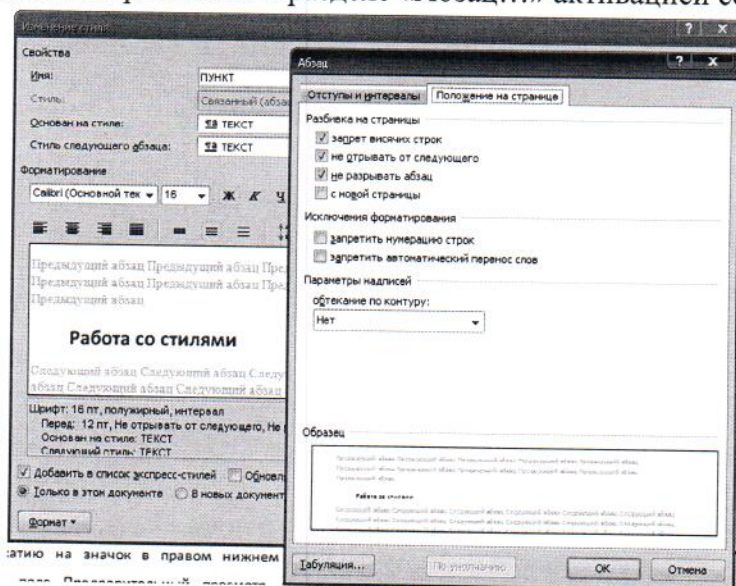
разделе «Абзац...» активацией со

Изменение стиля
? x
Свойства
Имя: ПУНКТ
Стиль: Связанный (абзац
Основан на стиле: ¶a ТЕКСТ
Стиль следующего абзаца: ¶a ТЕКСТ
Форматирование
Calibri (Основной тек 16 Ж К Ч

Предыдущий абзац Предыдущий абзац Пре Предыдущий абзац Предыдущий абзац Пре Предыдущий абзац

Работа со стилями

Следующий абзац Следующий абзац Следу абзац Следующий абзац Следующий абзац

Шрифт: 16 пт, полужирный, интервал
Перед: 12 пт, Не отрывать от следующего, Не
Основан на стиле: ТЕКСТ
Следующий стиль: ТЕКСТ

Добавить в список экспресс-стилей Обновл
Только в этом документе В новых документ
Формат

Абзац
? x
Отступы и интервалы | Положение на странице
Разбивка на страницы
запрет висячих строк
не отрывать от следующего
не разрывать абзац
с новой страницы
Исключения форматирования
запретить нумерацию строк
запретить автоматический перенос слов
Параметры надписей
обтекание по контуру:
Нет
Образец
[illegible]
Работа со стилями
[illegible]
Табуляция... По умолчанию ОК Отмена

атию на значок в правом нижнем
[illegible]